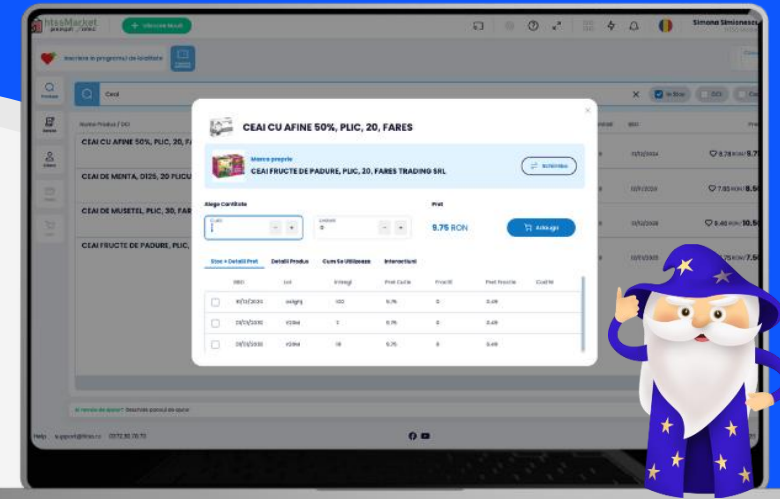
htssMarket

+ Vânzare Nouă

Simona Simionescu

Înscriere în programul de loialitate

Ceai

In Stoc

Nume Produs / DCI

CEAI CU AFINE 50%, PLIC, 20, F

CEAI DE MENTA, 0125, 20 PLICU

CEAI DE MUSETEL, PLIC, 30, FAR

CEAI FRUCTE DE PADURE, PLIC,

CEAI CU AFINE 50%, PLIC, 20, FARES

Marca proprie

CEAI FRUCTE DE PADURE, PLIC, 20, FARES TRADING SRL

Schimba

Alege Cantitate

Cutii
1

Unitati
0

Pret

9.75 RON

Adauga

Stoc + Detalii Pret | Detalii Produs | Cum Se Utilizeaza | Interactiuni

| | BBD | Lot | Intregi | Pret Cutie | Fractii | Pret Fractie | Cod Nir |
|---|---|---|---|---|---|---|---|
| ☐ | 10/12/2024 | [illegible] | 100 | 9.75 | 0 | 0.49 | |
| ☐ | 28/12/2030 | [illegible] | 2 | 9.75 | 0 | 0.49 | |
| ☐ | 28/12/2030 | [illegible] | 18 | 9.75 | 0 | 0.49 | |

10/12/2024
28/12/2030
28/12/2030

8.78 RON / 9.7
7.85 RON / 8.5
8.40 RON / 10.5
75 RON / 9.7

Ai nevoie de ajutor? Deschide panoul de ajutor

Help: support@htss.ro 0372 30 70 72